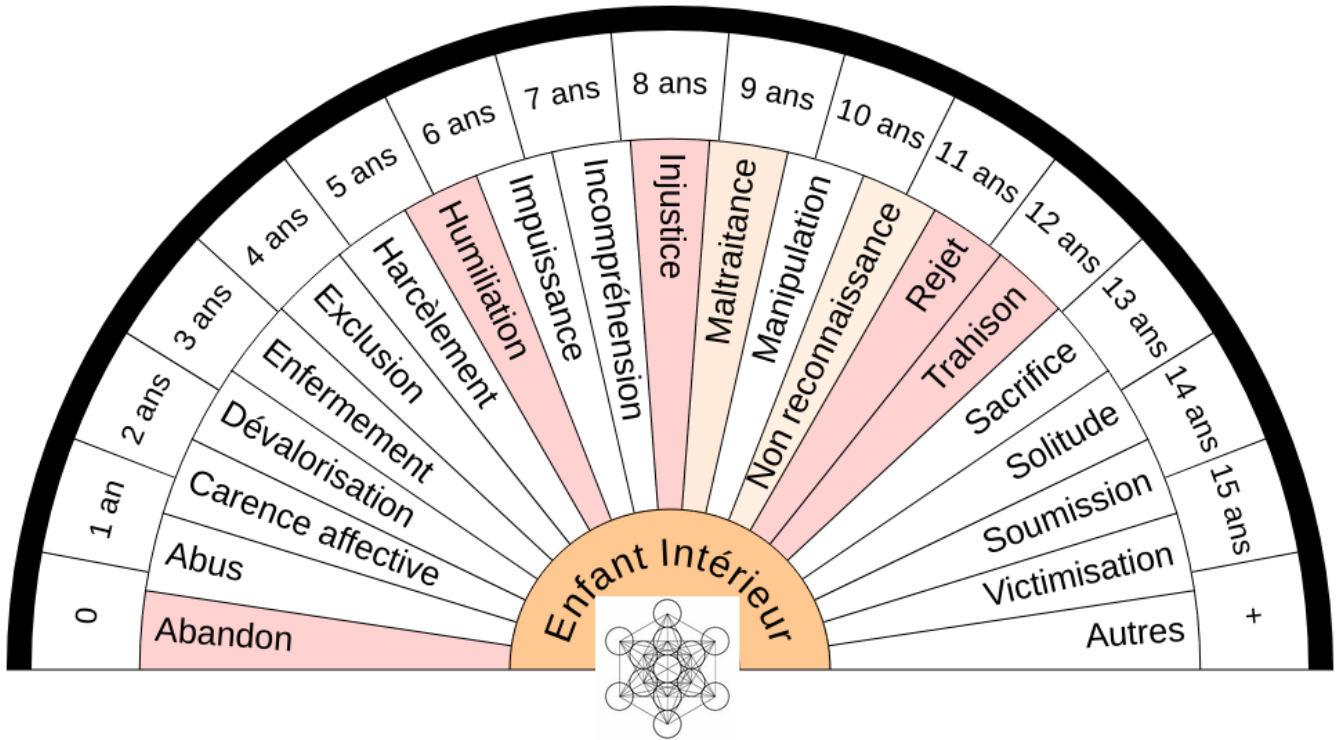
0
1 an
2 ans
3 ans
4 ans
5 ans
6 ans
7 ans
8 ans
9 ans
10 ans
11 ans
12 ans
13 ans
14 ans
15 ans
+

Abandon
Abus
Carence affective
Dévalorisation
Enfermement
Exclusion
Harcèlement
Humiliation
Impuissance
Incompréhension
Injustice
Maltraitance
Manipulation
Non reconnaissance
Rejet
Trahison
Sacrifice
Solitude
Soumission
Victimisation
Autres

Enfant Intérieur